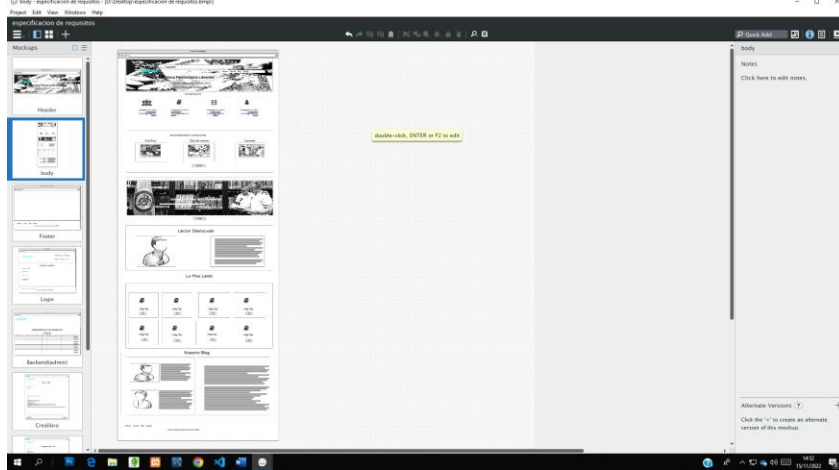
body - especificacion de requisitos - [D:\Desktop\especificacion de requisitos.bmpr]
Project Edit View Windows Help
especificacion de requisitos
Mockups
Header
body
Footer
Login
Backend(admin)
Crearlibro
Lector Destacado
Lo Mas Leido
Nuestro Blog
double-click, ENTER or F2 to edit
Quick Add
body
Notes
Click here to edit notes.
Alternate Versions ?
Click the '+' to create an alternate version of this mockup.
14:52
15/11/2022